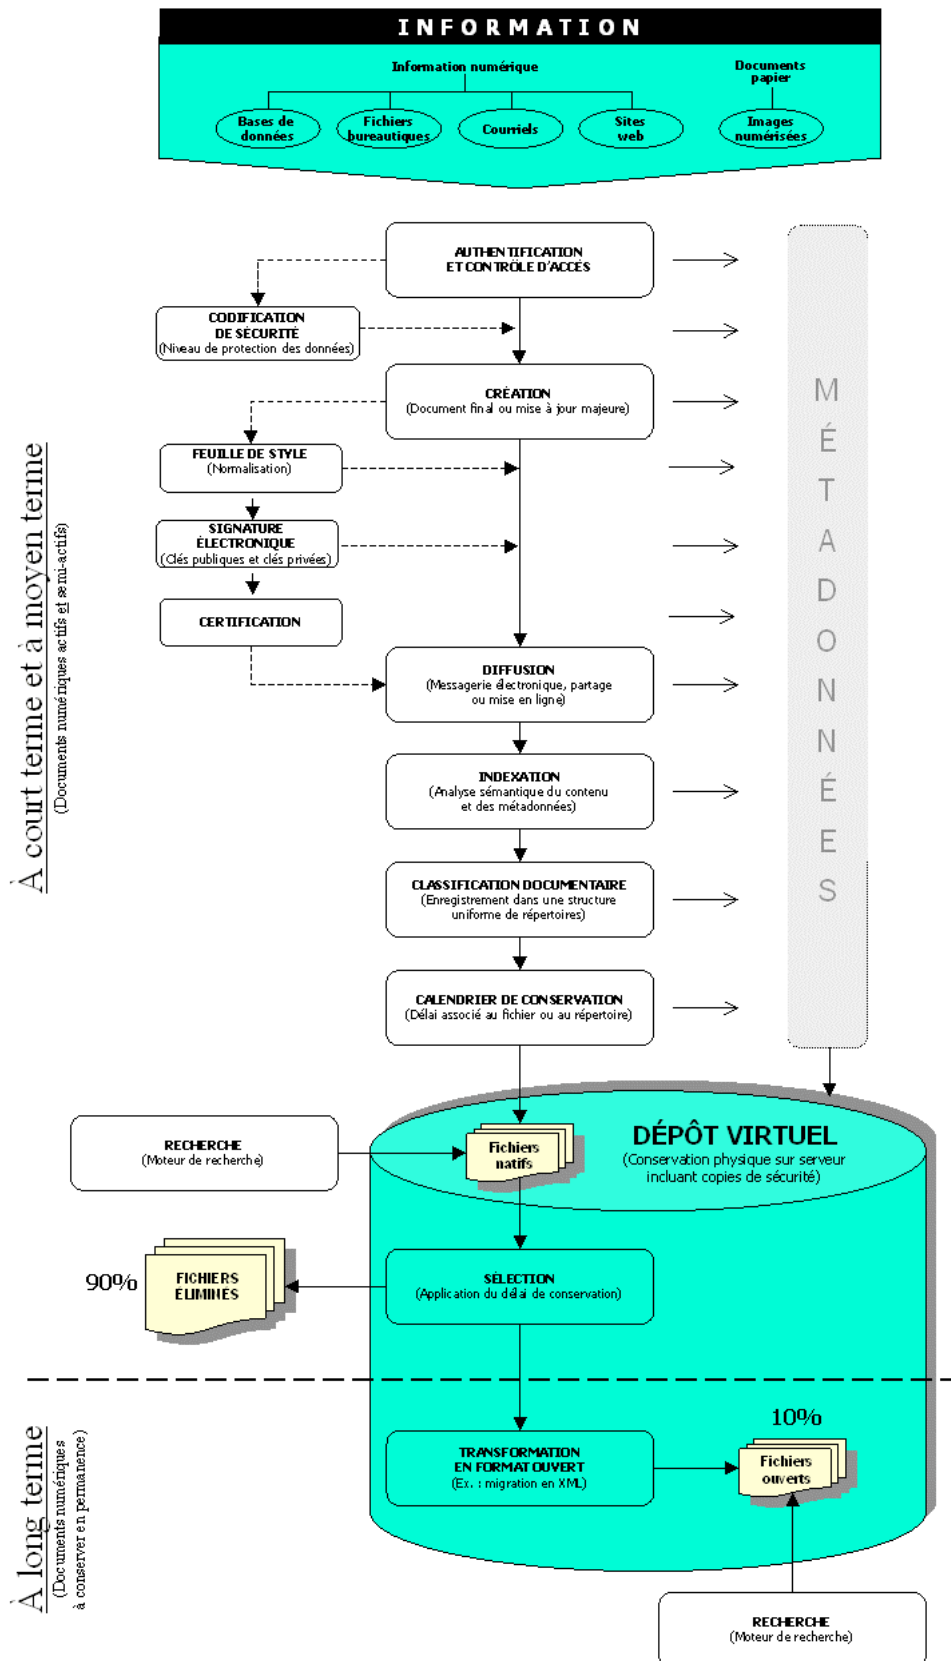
INFORMATION

Information numérique

Documents papier

Bases de données

Fichiers bureautiques

Courriels

Sites web

Images numérisées

À court terme et à moyen terme
(Documents numériques actifs et semi-actifs)

AUTHENTIFICATION ET CONTRÔLE D'ACCÈS

CODIFICATION DE SÉCURITÉ
(Niveau de protection des données)

CRÉATION
(Document final ou mise à jour majeure)

FEUILLE DE STYLE
(Normalisation)

SIGNATURE ÉLECTRONIQUE
(Clés publiques et clés privées)

CERTIFICATION

DIFFUSION
(Messagerie électronique, partage ou mise en ligne)

INDEXATION
(Analyse sémantique du contenu et des métadonnées)

CLASSIFICATION DOCUMENTAIRE
(Enregistrement dans une structure uniforme de répertoires)

CALENDRIER DE CONSERVATION
(Délai associé au fichier ou au répertoire)

M É T A D O N N É E S

RECHERCHE
(Moteur de recherche)

Fichiers natifs

DÉPÔT VIRTUEL
(Conservation physique sur serveur incluant copies de sécurité)

90%

FICHIERS ÉLIMINÉS

SÉLECTION
(Application du délai de conservation)

À long terme
(Documents numériques à conserver en permanence)

TRANSFORMATION EN FORMAT OUVERT
(Ex. : migration en XML)

10%

Fichiers ouverts

RECHERCHE
(Moteur de recherche)